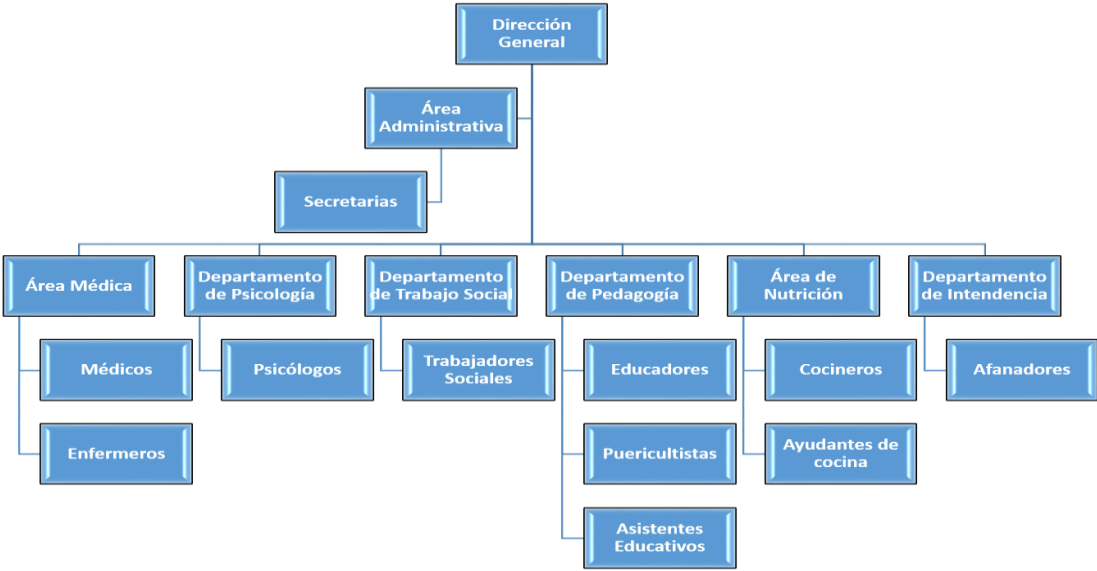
Dirección General

Área Administrativa

Secretarias

Área Médica

Médicos

Enfermeros

Departamento de Psicología

Psicólogos

Departamento de Trabajo Social

Trabajadores Sociales

Departamento de Pedagogía

Educadores

Puericultistas

Asistentes Educativos

Área de Nutrición

Cocineros

Ayudantes de cocina

Departamento de Intendencia

Afanadores